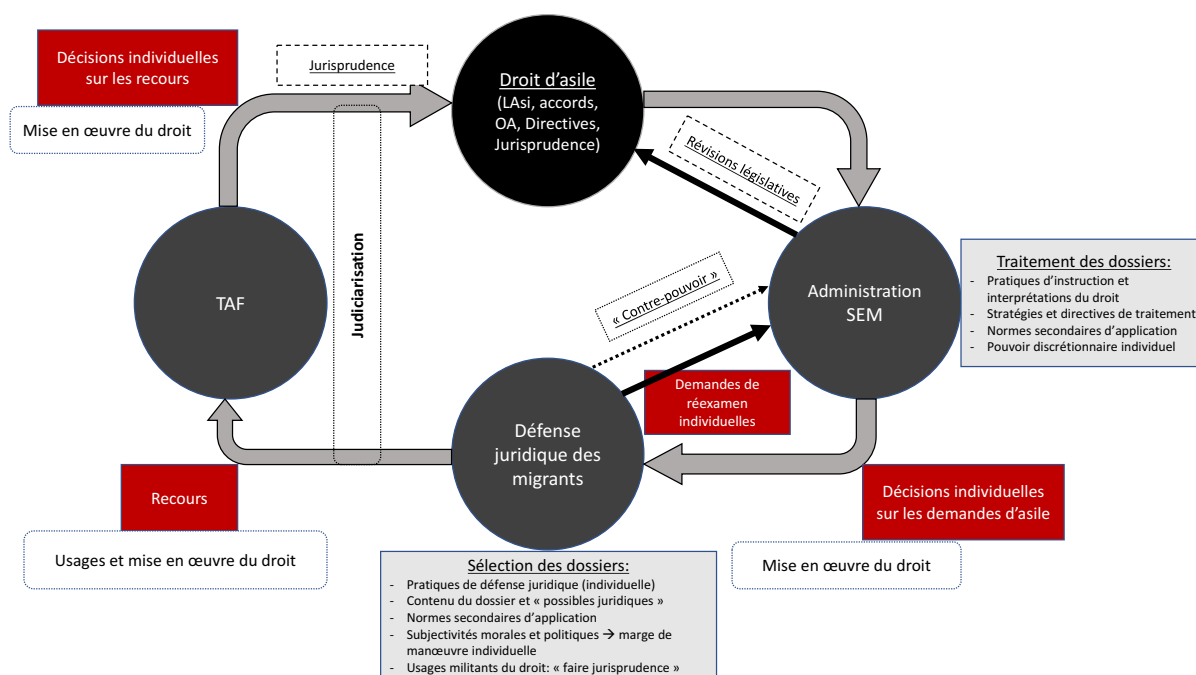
Décisions individuelles sur les recours

Mise en œuvre du droit

Jurisprudence

Droit d'asile
(LAsi, accords, OA, Directives, Jurisprudence)

Révisions législatives

TAF

Judiciarisation

« Contre-pouvoir »

Administration SEM

Traitement des dossiers:
- Pratiques d'instruction et interprétations du droit
- Stratégies et directives de traitement
- Normes secondaires d'application
- Pouvoir discrétionnaire individuel

Demandes de réexamen individuelles

Défense juridique des migrants

Recours

Usages et mise en œuvre du droit

Décisions individuelles sur les demandes d'asile

Mise en œuvre du droit

Sélection des dossiers:
- Pratiques de défense juridique (individuelle)
- Contenu du dossier et « possibles juridiques »
- Normes secondaires d'application
- Subjectivités morales et politiques → marge de manœuvre individuelle
- Usages militants du droit: « faire jurisprudence »